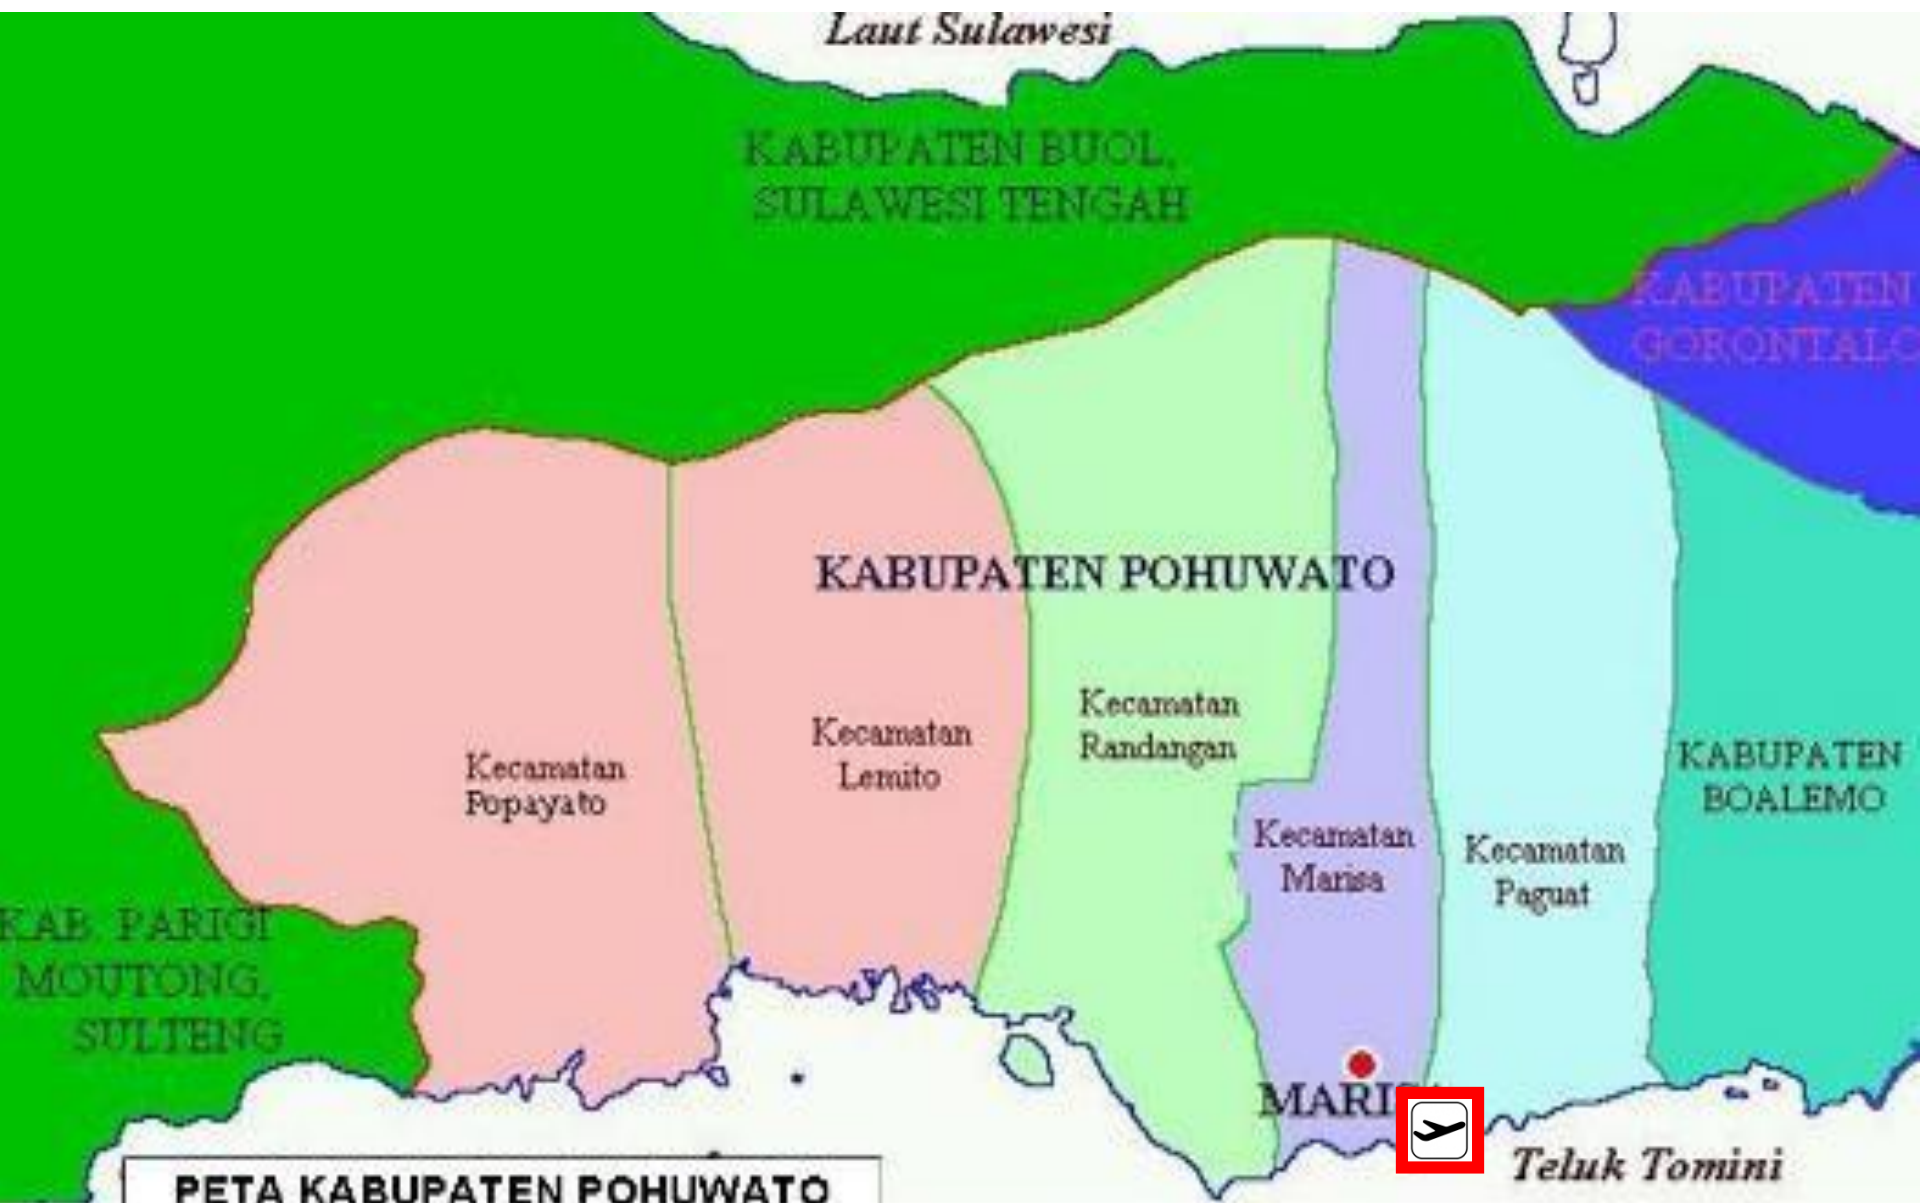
Laut Sulawesi

KABUPATEN BUOL, SULAWESI TENGAH

KABUPATEN GORONTALO

KABUPATEN POHUWATO

Kecamatan Popayato

Kecamatan Lemito

Kecamatan Randangan

Kecamatan Marisa

Kecamatan Paguat

KABUPATEN BOALEMO

KAB. PARIGI MOUTONG, SULTENG

MARI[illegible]

Teluk Tomini

PETA KABUPATEN POHUWATO